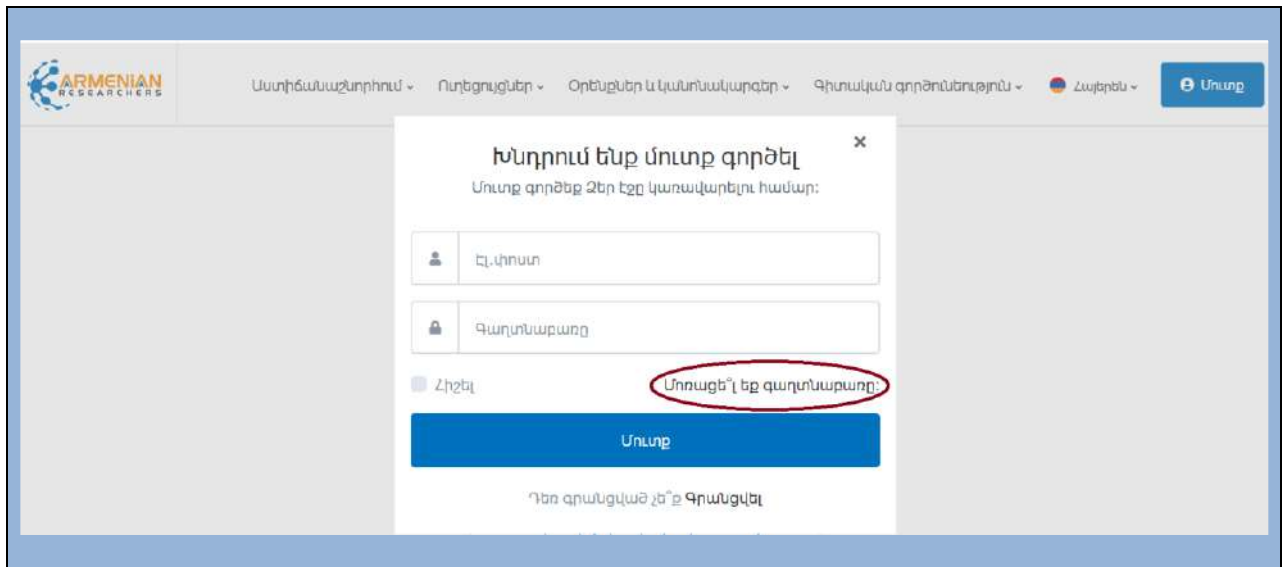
ARMENIAN RESEARCHERS

Աստիճանաշնորհում ⌄ Ուղեցույցներ ⌄ Օրենքներ և կանոնակարգեր ⌄ Գիտական գործունեություն ⌄ Հայերեն ⌄ Մուտք

Խնդրում ենք մուտք գործել
Մուտք գործեք Ձեր էջը կառավարելու համար:

Էլ.փոստ

Գաղտնաբառը

Հիշել

Մոռացե՞լ եք գաղտնաբառը:

Մուտք

Դեռ գրանցված չե՞ք Գրանցվել